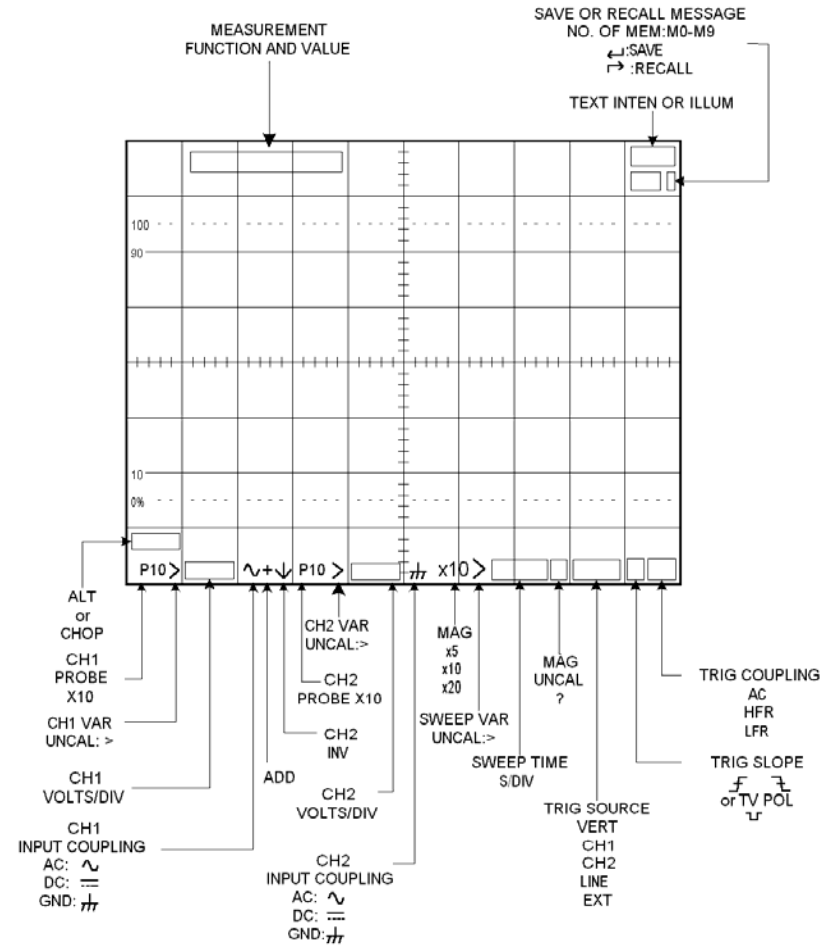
MEASUREMENT FUNCTION AND VALUE

SAVE OR RECALL MESSAGE NO. OF MEM:M0-M9
↵:SAVE
↱:RECALL

TEXT INTEN OR ILLUM

100
90
10
0%

P10 > ∿+↓ P10 > ⏚ x10 >

ALT or CHOP

CH1 PROBE X10

CH1 VAR UNCAL: >

CH1 VOLTS/DIV

CH1 INPUT COUPLING
AC: ∿
DC: ⎓
GND: ⏚

ADD

CH2 INV

CH2 VAR UNCAL:>

CH2 PROBE X10

CH2 VOLTS/DIV

CH2 INPUT COUPLING
AC: ∿
DC: ⎓
GND: ⏚

MAG
x5
x10
x20

SWEEP VAR UNCAL:>

SWEEP TIME S/DIV

MAG UNCAL ?

TRIG SOURCE
VERT
CH1
CH2
LINE
EXT

TRIG SLOPE
or TV POL

TRIG COUPLING
AC
HFR
LFR